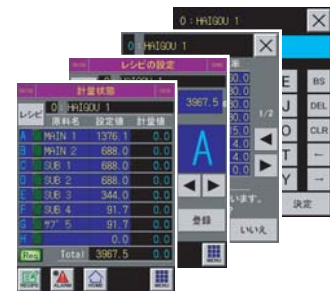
0 : HAIGOU 1
0 : HAIGOU 1
レシピの設定
計量状態
レシピ 0 : HAIGOU 1
原料名 設定値 計量値
| | 原料名 | 設定値 | 計量値 |
|---|---|---|---|
| A | MAIN 1 | 1376.1 | 0.0 |
| B | MAIN 2 | 688.0 | 0.0 |
| C | SUB 1 | 688.0 | 0.0 |
| D | SUB 2 | 688.0 | 0.0 |
| E | SUB 3 | 344.0 | 0.0 |
| F | SUB 4 | 91.7 | 0.0 |
| G | サブ 5 | 91.7 | 0.0 |
| H | | 0.0 | 0.0 |
Req Total 3967.5 0.0
RECIPE ALARM HOME MENU
3967.5
A
登録
MENU
1/2
います。
か?
いいえ
E J O T Y
BS DEL CLR
決定